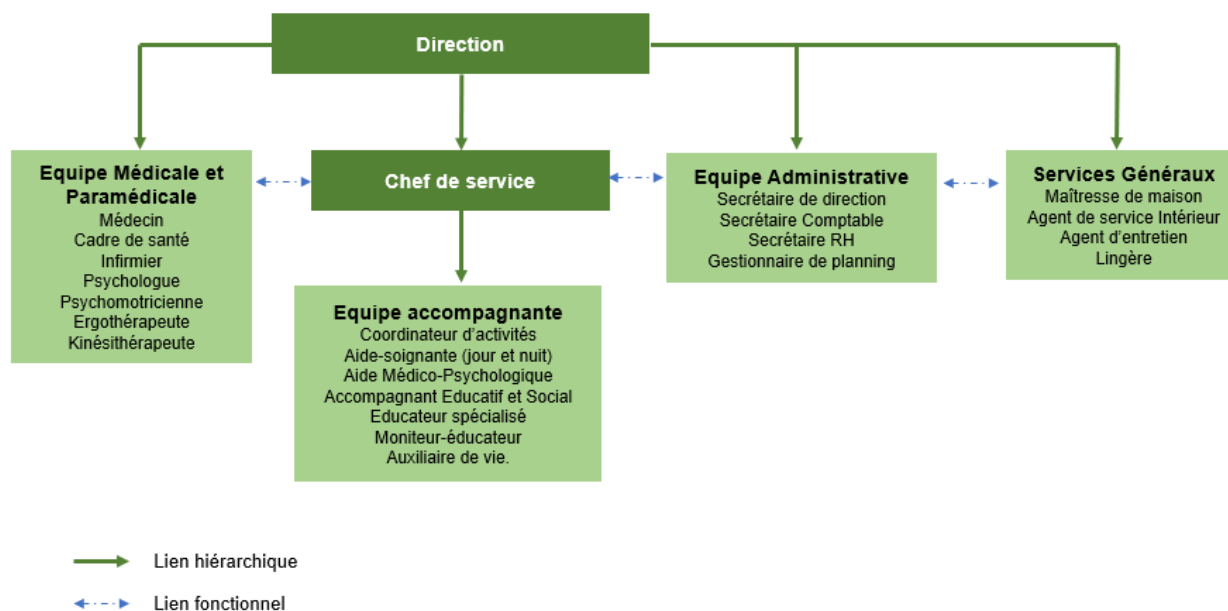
Direction

Equipe Médicale et Paramédicale
Médecin
Cadre de santé
Infirmier
Psychologue
Psychomotricienne
Ergothérapeute
Kinésithérapeute

Chef de service

Equipe Administrative
Secrétaire de direction
Secrétaire Comptable
Secrétaire RH
Gestionnaire de planning

Services Généraux
Maîtresse de maison
Agent de service Intérieur
Agent d'entretien
Lingère

Equipe accompagnante
Coordinateur d'activités
Aide-soignante (jour et nuit)
Aide Médico-Psychologique
Accompagnant Educatif et Social
Educateur spécialisé
Moniteur-éducateur
Auxiliaire de vie.

Lien hiérarchique
Lien fonctionnel